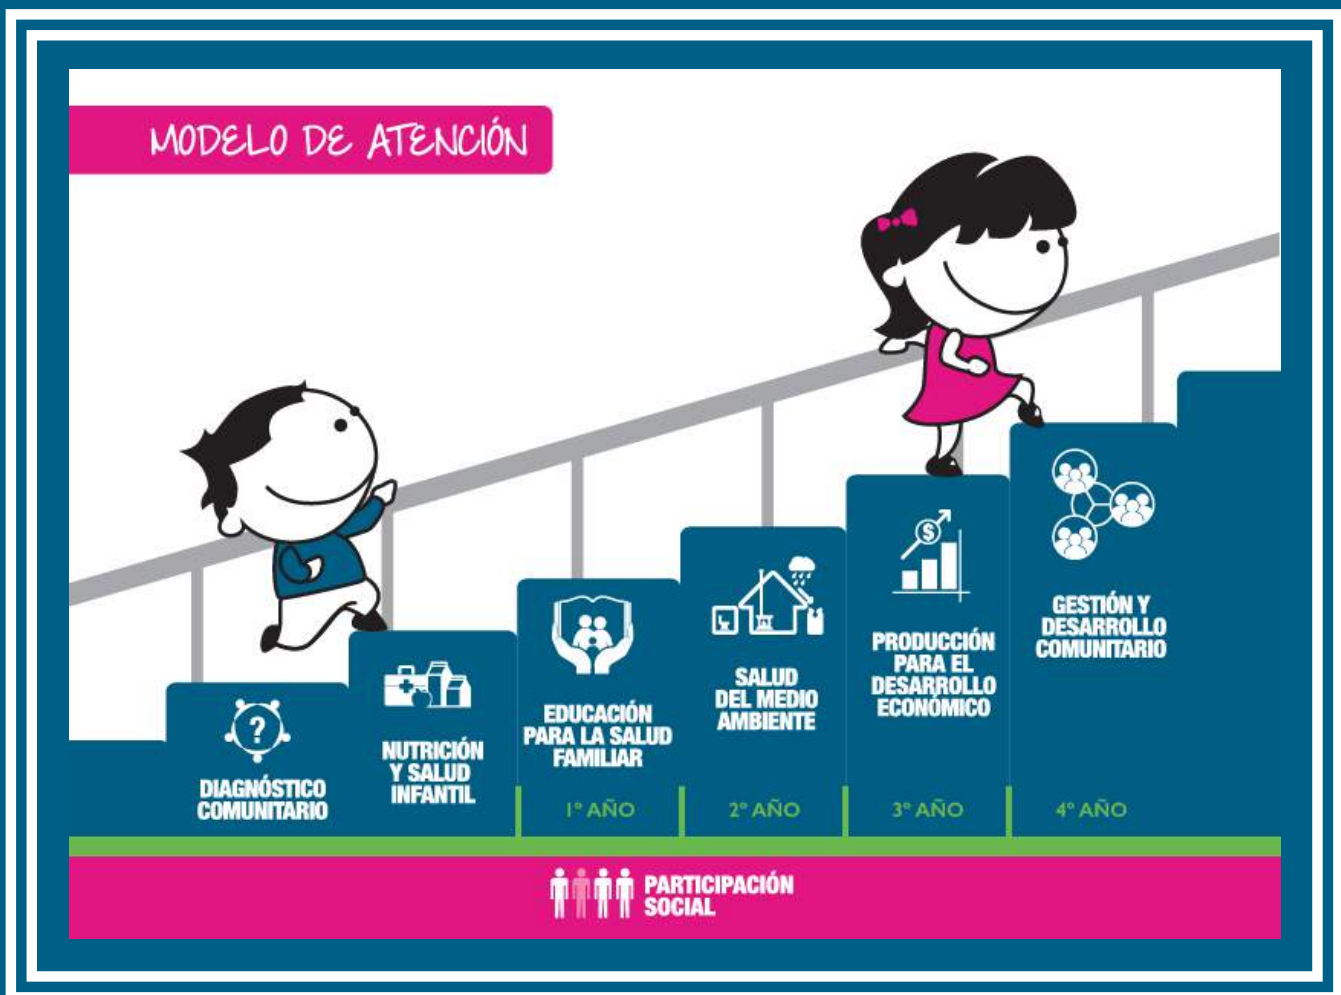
MODELO DE ATENCIÓN

DIAGNÓSTICO COMUNITARIO

NUTRICIÓN Y SALUD INFANTIL

EDUCACIÓN PARA LA SALUD FAMILIAR

1° AÑO

SALUD DEL MEDIO AMBIENTE

2° AÑO

PRODUCCIÓN PARA EL DESARROLLO ECONÓMICO

3° AÑO

GESTIÓN Y DESARROLLO COMUNITARIO

4° AÑO

PARTICIPACIÓN SOCIAL